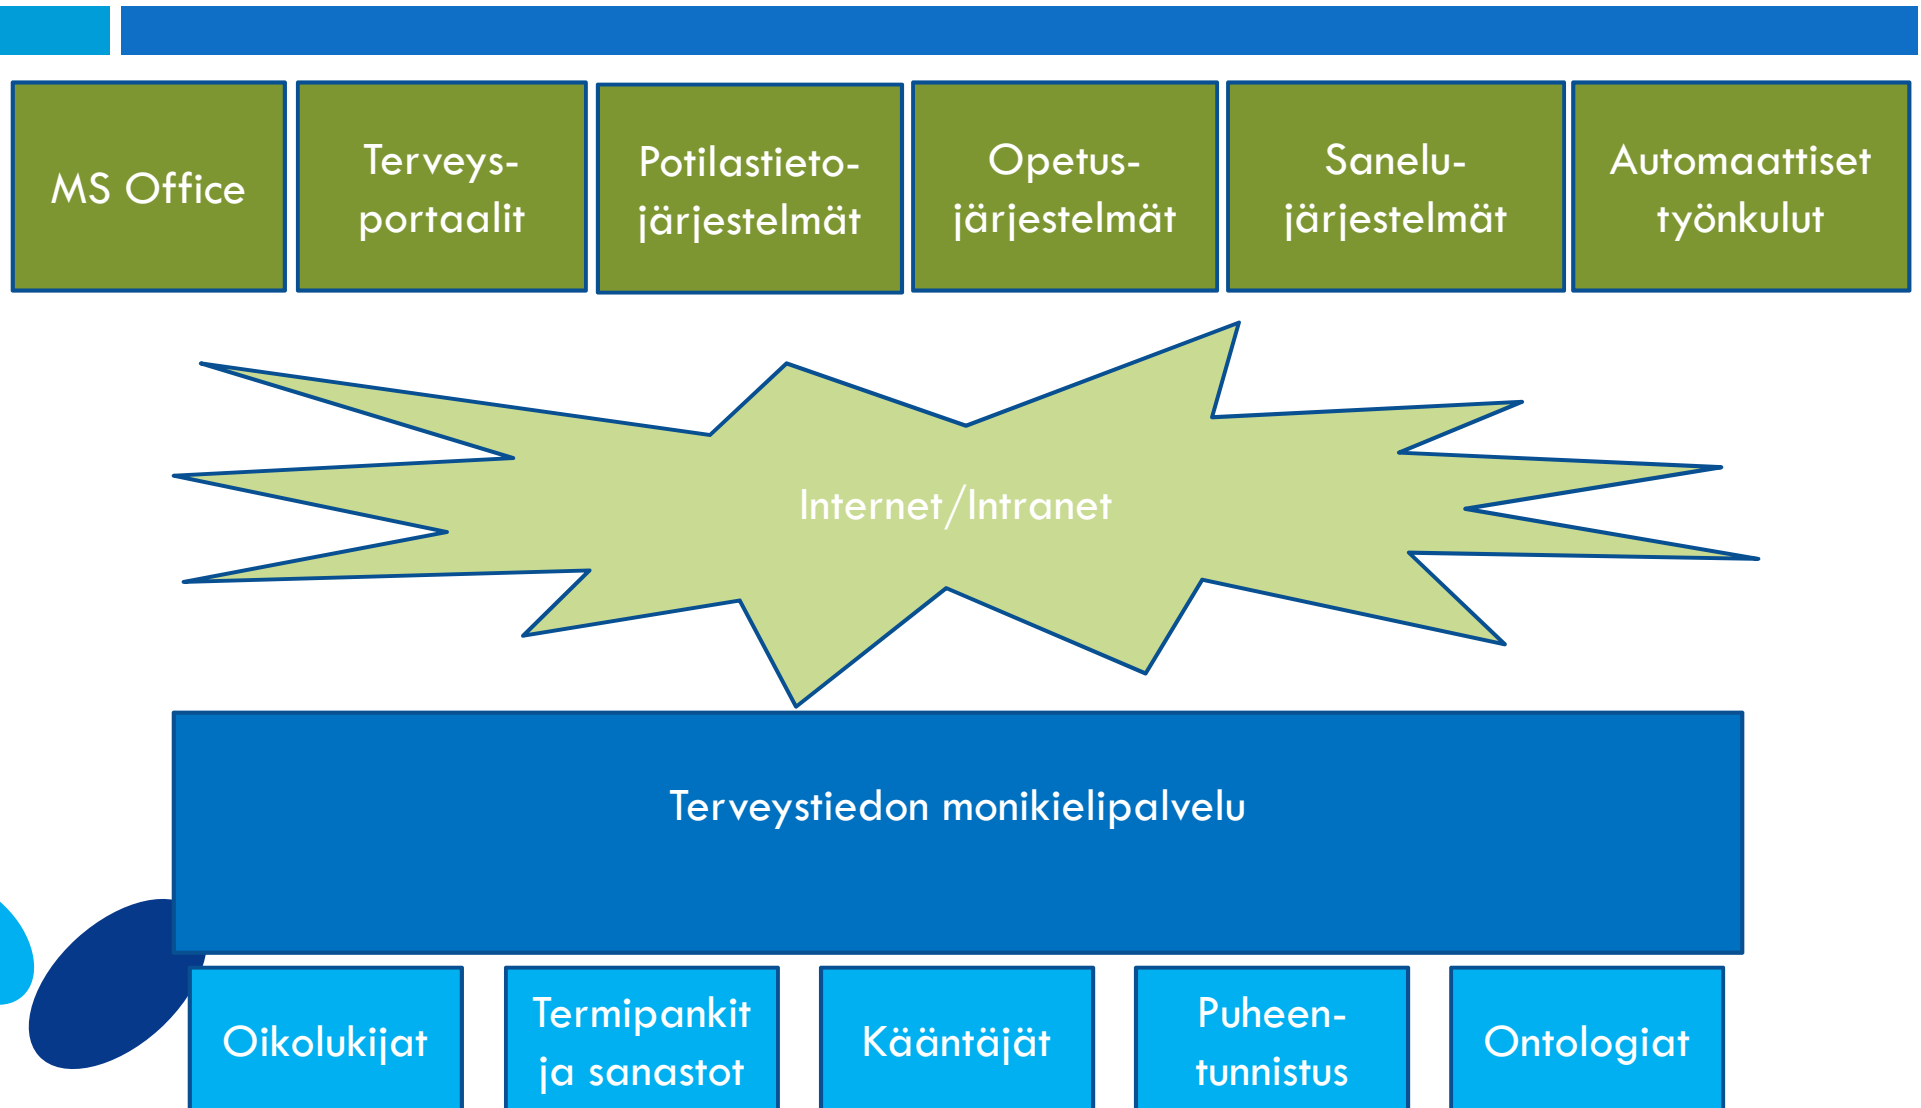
MS Office

Terveysportaalit

Potilastietojärjestelmät

Opetusjärjestelmät

Sanelujärjestelmät

Automaattiset työnkulut

Internet/Intranet

Terveystiedon monikielipalvelu

Oikolukijat

Termipankit ja sanastot

Kääntäjät

Puheentunnistus

Ontologiat